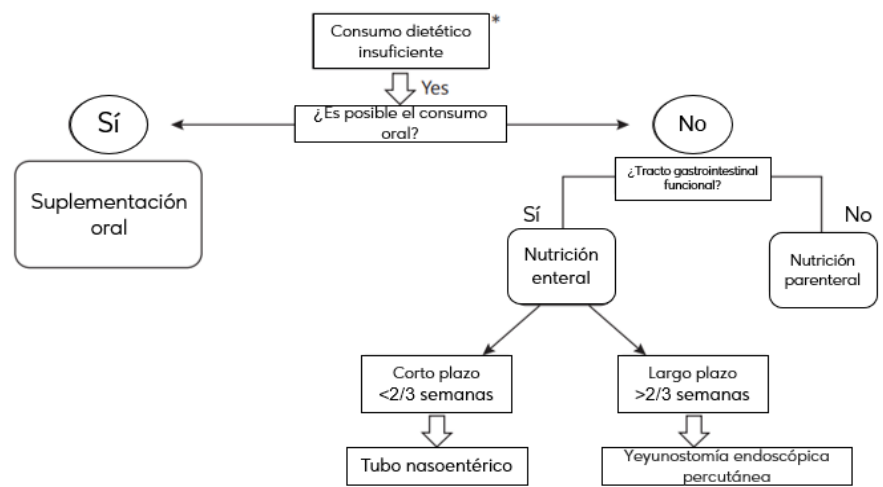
Consumo dietético insuficiente *

Yes

¿Es posible el consumo oral?

Sí

Suplementación oral

No

¿Tracto gastrointestinal funcional?

Sí

Nutrición enteral

No

Nutrición parenteral

Corto plazo <2/3 semanas

Largo plazo >2/3 semanas

Tubo nasoentérico

Yeyunostomía endoscópica percutánea